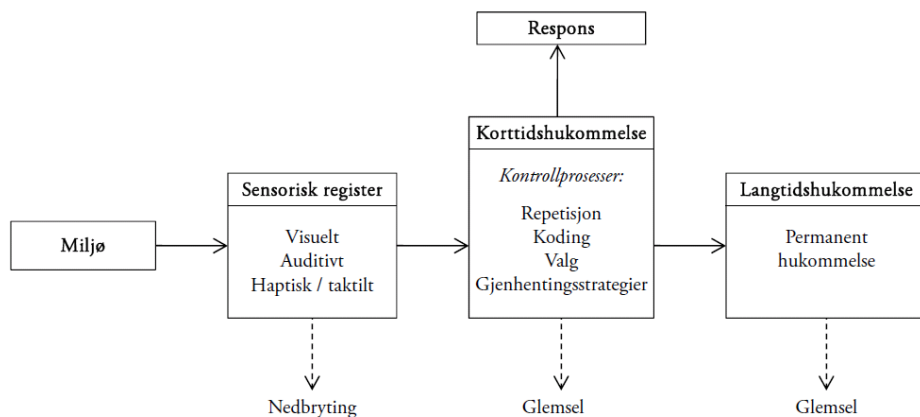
Respons

Miljø

Sensorisk register

Visuelt
Auditivt
Haptisk / taktilt

Korttidshukommelse

Kontrollprosesser:

Repetisjon
Koding
Valg
Gjenhentingsstrategier

Langtidshukommelse

Permanent hukommelse

Nedbryting

Glemsel

Glemsel